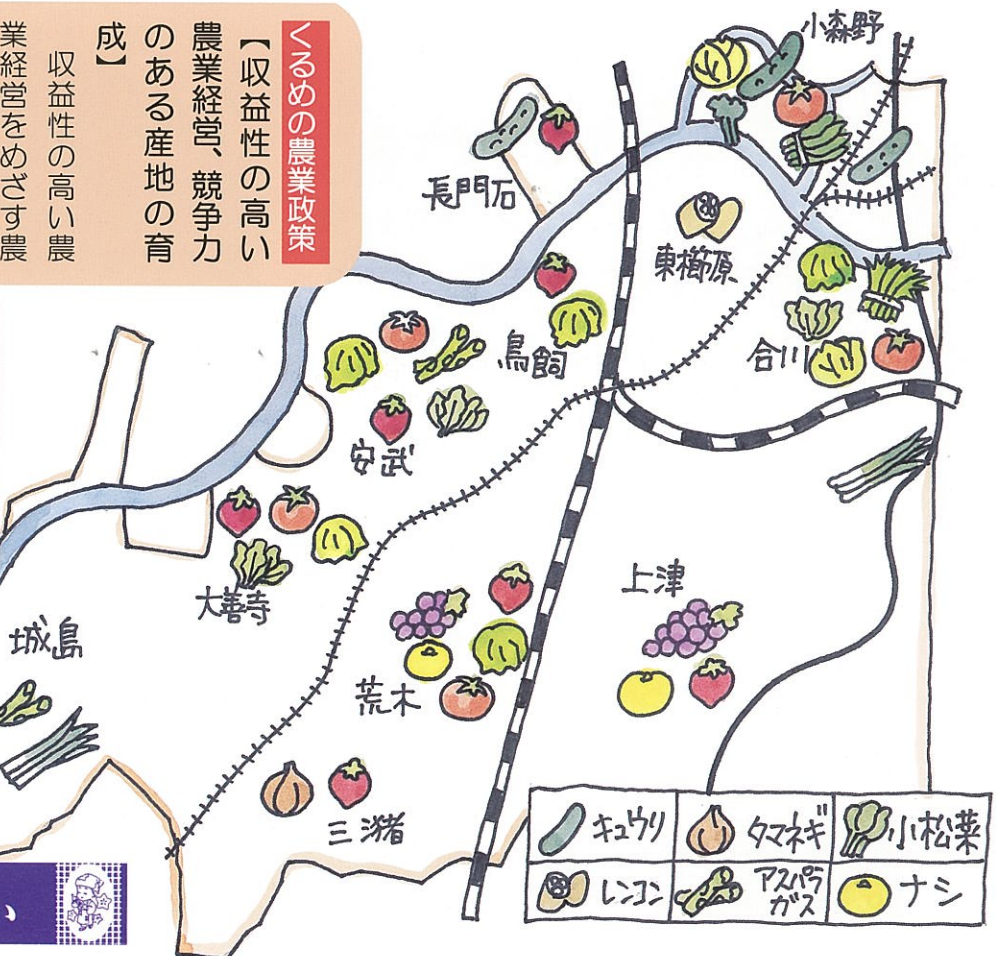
くるめの農業政策
【収益性の高い農業経営、競争力のある産地の育成】
収益性の高い農業経営をめざす農

小森野
長門石
東櫛原
鳥飼
合川
安武
大善寺
上津
城島
荒木
三潴

| キュウリ | タマネギ | 小松菜 |
|---|---|---|
| レンコン | アスパラガス | ナシ |